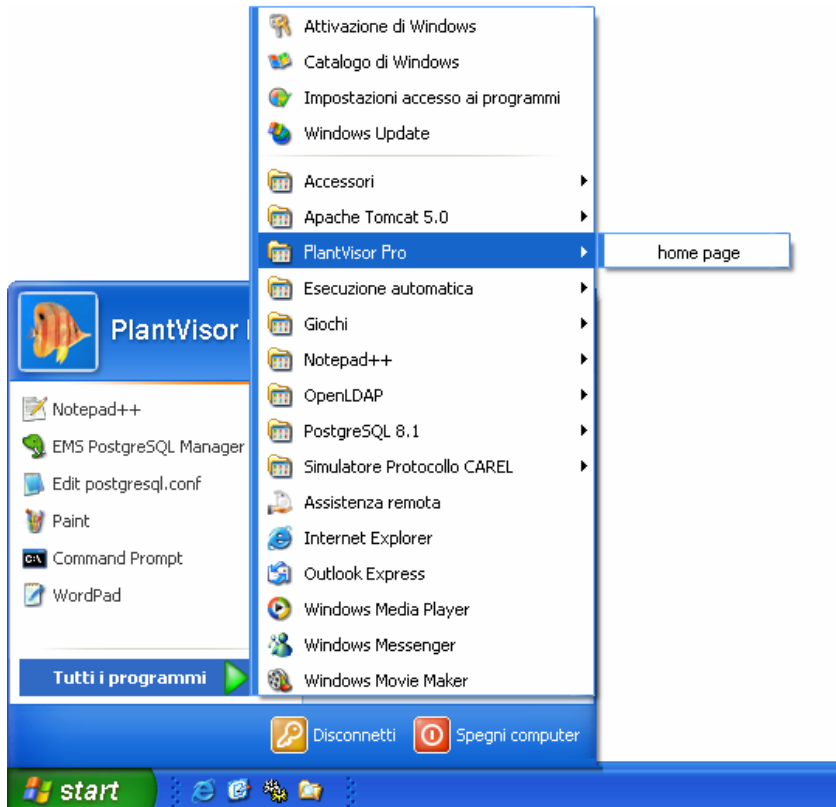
Attivazione di Windows
Catalogo di Windows
Impostazioni accesso ai programmi
Windows Update
Accessori
Apache Tomcat 5.0
PlantVisor Pro
home page
Esecuzione automatica
Giochi
Notepad++
OpenLDAP
PostgreSQL 8.1
Simulatore Protocollo CAREL
Assistenza remota
Internet Explorer
Outlook Express
Windows Media Player
Windows Messenger
Windows Movie Maker

PlantVisor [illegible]

Notepad++
EMS PostgreSQL Manager
Edit postgresql.conf
Paint
Command Prompt
WordPad

Tutti i programmi

Disconnetti
Spegni computer

start